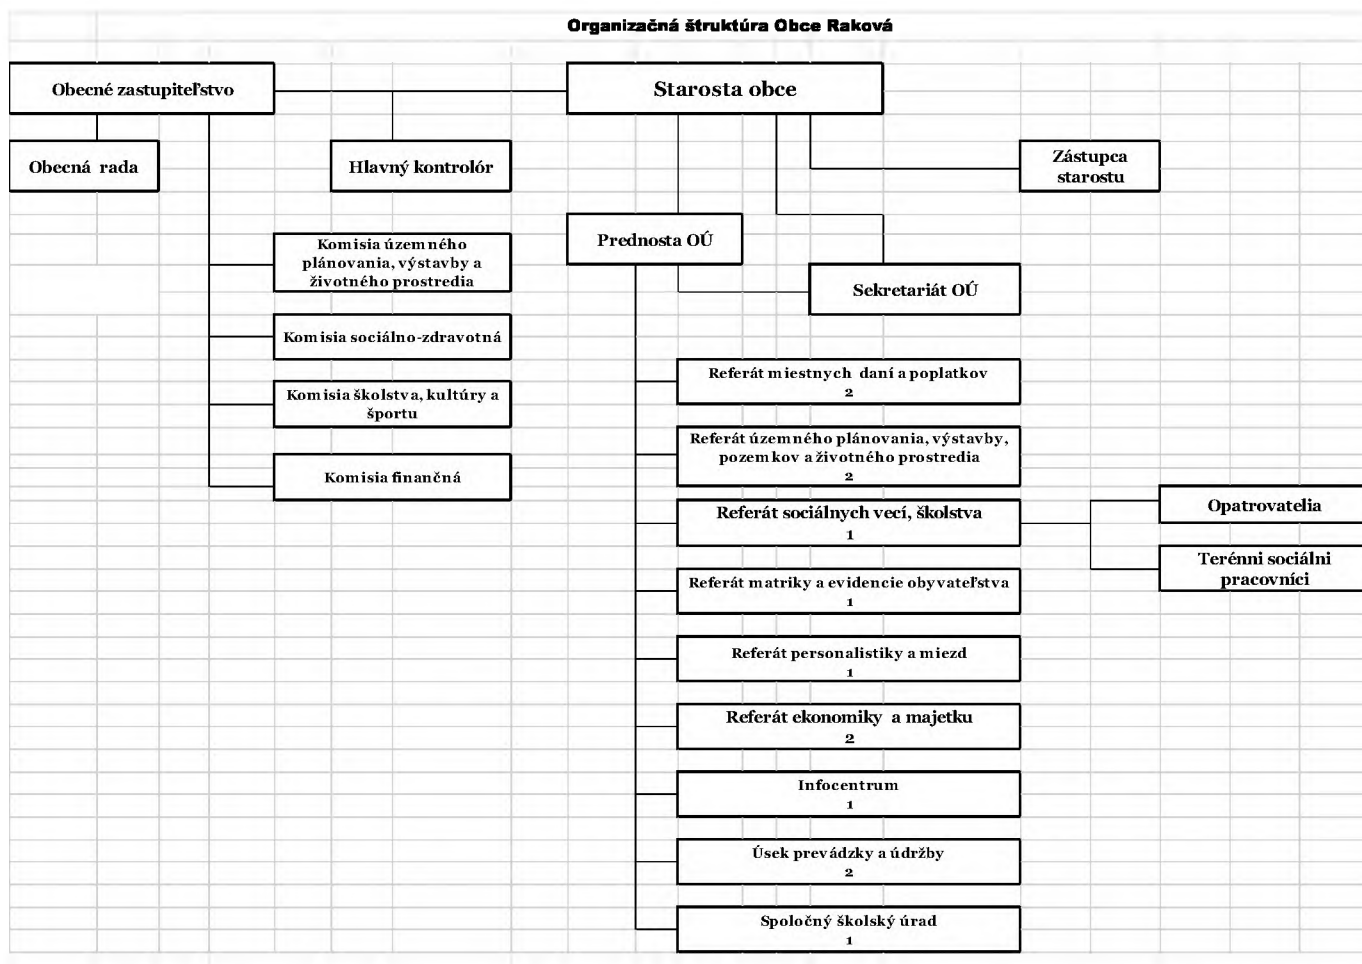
Organizačná štruktúra Obce Raková

Obecné zastupiteľstvo

Starosta obce

Obecná rada

Hlavný kontrolór

Zástupca starostu

Komisia územného plánovania, výstavby a životného prostredia

Prednosta OÚ

Sekretariát OÚ

Komisia sociálno-zdravotná

Komisia školstva, kultúry a športu

Komisia finančná

Referát miestnych daní a poplatkov
2

Referát územného plánovania, výstavby, pozemkov a životného prostredia
2

Referát sociálnych vecí, školstva
1

Opatrovatelia

Terénni sociálni pracovníci

Referát matriky a evidencie obyvateľstva
1

Referát personalistiky a miezd
1

Referát ekonomiky a majetku
2

Infocentrum
1

Úsek prevádzky a údržby
2

Spoločný školský úrad
1